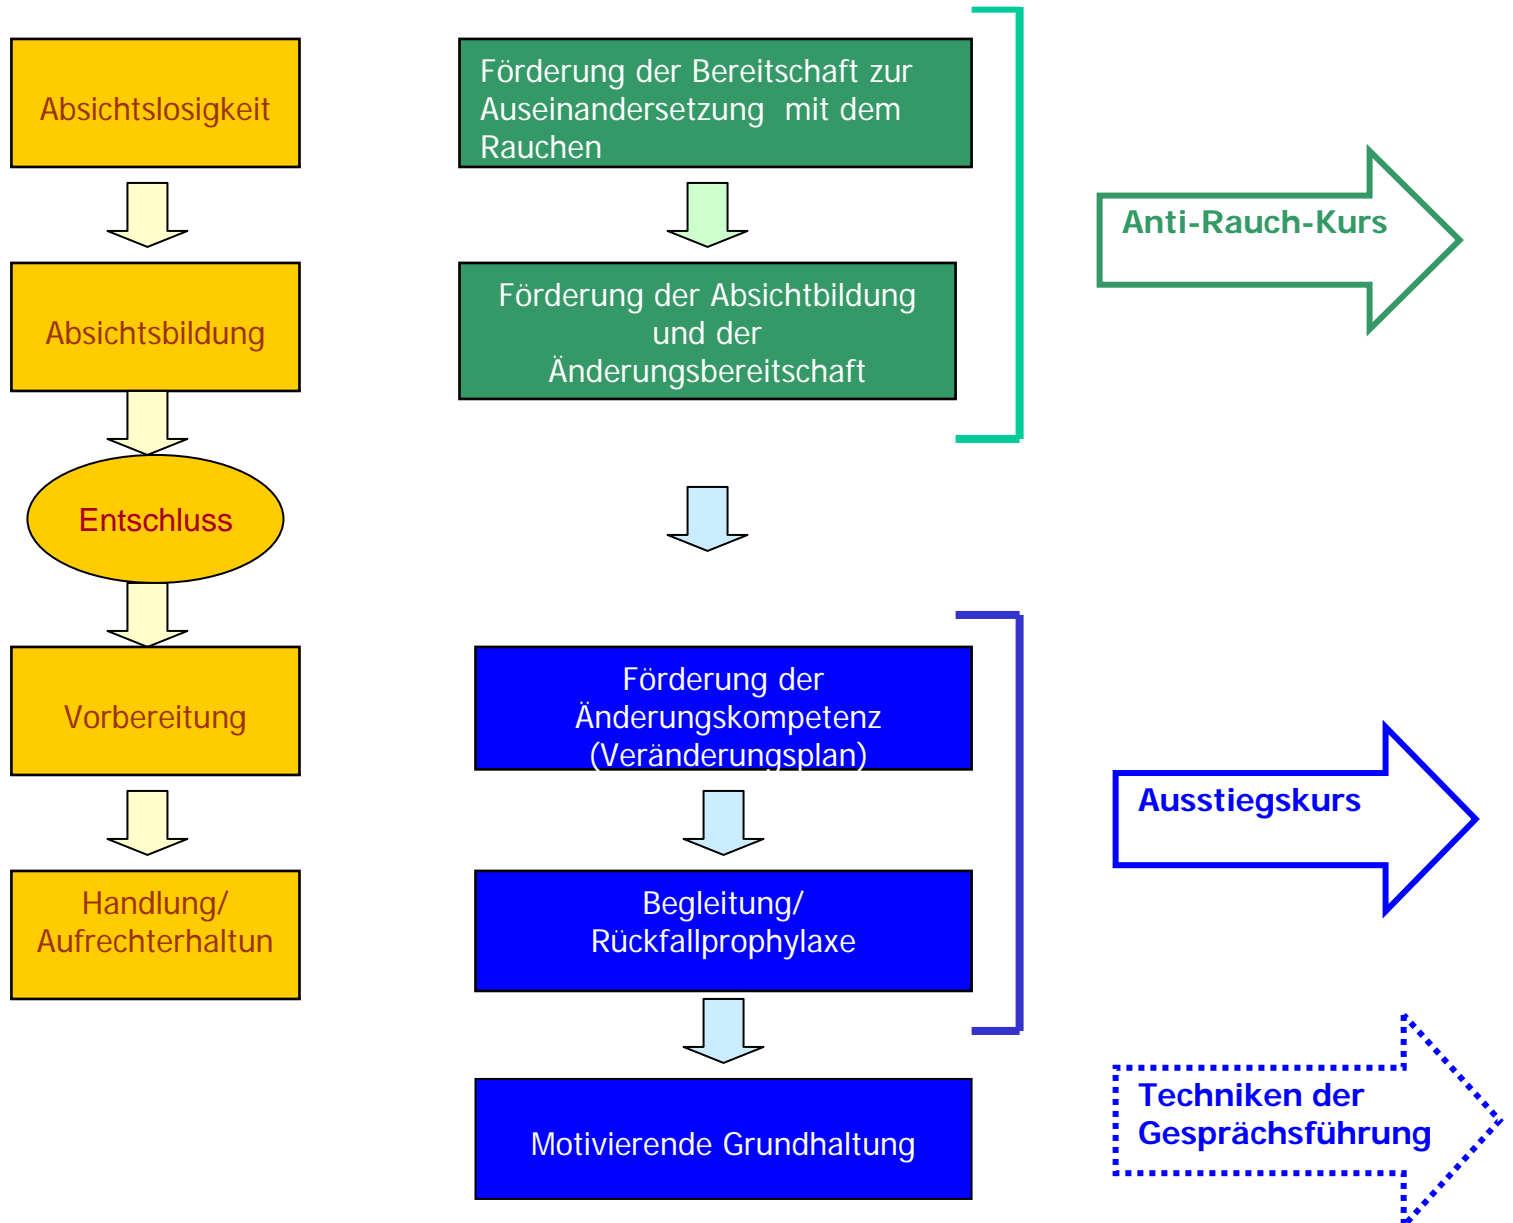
Absichtslosigkeit

Absichtsbildung

Entschluss

Vorbereitung

Handlung/ Aufrechterhaltun

Förderung der Bereitschaft zur Auseinandersetzung mit dem Rauchen

Förderung der Absichtbildung und der Änderungsbereitschaft

Anti-Rauch-Kurs

Förderung der Änderungskompetenz (Veränderungsplan)

Begleitung/ Rückfallprophylaxe

Ausstiegskurs

Motivierende Grundhaltung

Techniken der Gesprächsführung